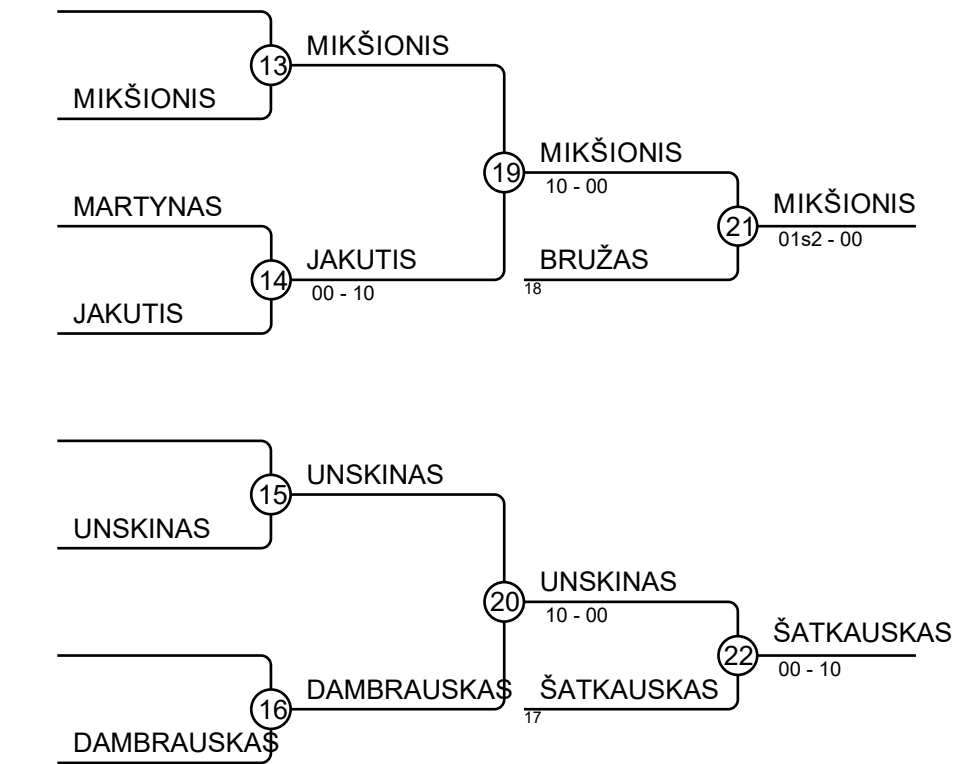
13
MIKŠIONIS
MIKŠIONIS

MARTYNAS
14
JAKUTIS
JAKUTIS
00 - 10

19
MIKŠIONIS
10 - 00
BRUŽAS
18

21
MIKŠIONIS
01s2 - 00

15
UNSKINAS
UNSKINAS

16
DAMBRAUSKAS
DAMBRAUSKAS

20
UNSKINAS
10 - 00
ŠATKAUSKAS
17

22
ŠATKAUSKAS
00 - 10